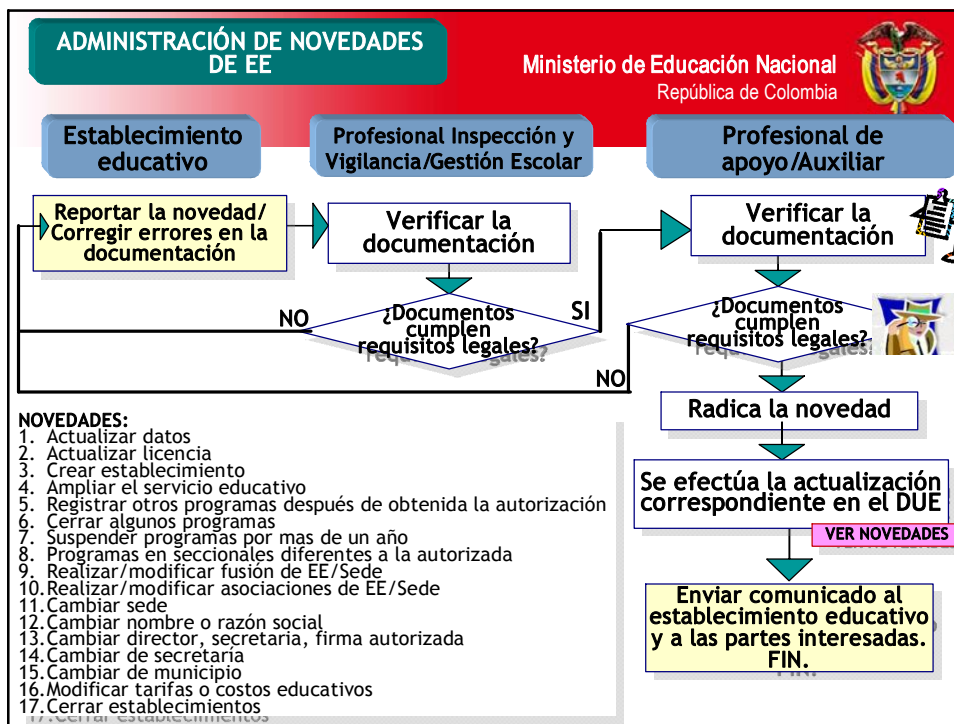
ADMINISTRACIÓN DE NOVEDADES DE EE

Ministerio de Educación Nacional
República de Colombia

Establecimiento educativo

Profesional Inspección y Vigilancia/Gestión Escolar

Profesional de apoyo/Auxiliar

Reportar la novedad/ Corregir errores en la documentación

Verificar la documentación

Verificar la documentación

NO

¿Documentos cumplen requisitos legales?

SI

¿Documentos cumplen requisitos legales?

NO

Radica la novedad

Se efectúa la actualización correspondiente en el DUE

VER NOVEDADES

Enviar comunicado al establecimiento educativo y a las partes interesadas. FIN.

NOVEDADES:
1. Actualizar datos
2. Actualizar licencia
3. Crear establecimiento
4. Ampliar el servicio educativo
5. Registrar otros programas después de obtenida la autorización
6. Cerrar algunos programas
7. Suspender programas por mas de un año
8. Programas en seccionales diferentes a la autorizada
9. Realizar/modificar fusión de EE/Sede
10. Realizar/modificar asociaciones de EE/Sede
11. Cambiar sede
12. Cambiar nombre o razón social
13. Cambiar director, secretaria, firma autorizada
14. Cambiar de secretaría
15. Cambiar de municipio
16. Modificar tarifas o costos educativos
17. Cerrar establecimientos